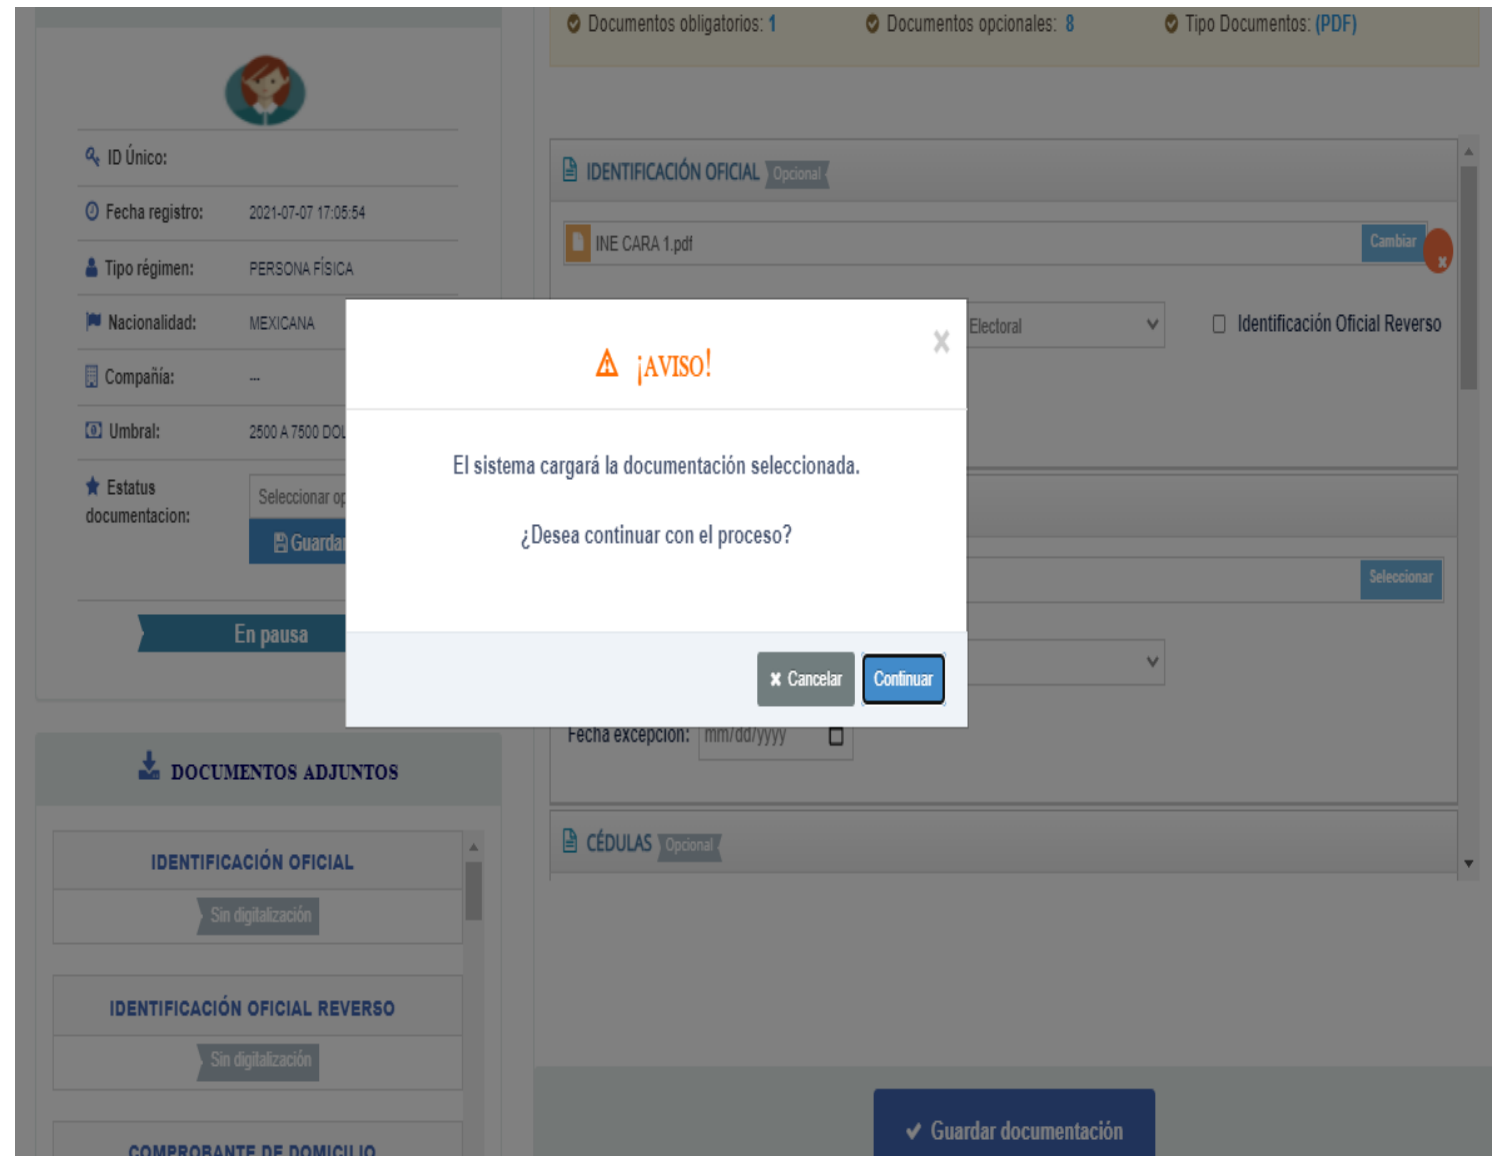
Documentos obligatorios: 1 Documentos opcionales: 8 Tipo Documentos: (PDF)

ID Único:

Fecha registro: 2021-07-07 17:05:54

Tipo régimen: PERSONA FÍSICA

Nacionalidad: MEXICANA

Compañía: --

Umbral: 2500 A 7500 DOL

Estatus documentacion: Seleccionar op

Guardar

En pausa

IDENTIFICACIÓN OFICIAL Opcional

INE CARA 1.pdf Cambiar

Electoral

Identificación Oficial Reverso

Seleccionar

Fecha excepcion: mm/dd/yyyy

CÉDULAS Opcional

DOCUMENTOS ADJUNTOS

IDENTIFICACIÓN OFICIAL

Sin digitalización

IDENTIFICACIÓN OFICIAL REVERSO

Sin digitalización

COMPROBANTE DE DOMICILIO

Guardar documentación

¡AVISO!

El sistema cargará la documentación seleccionada.

¿Desea continuar con el proceso?

Cancelar Continuar